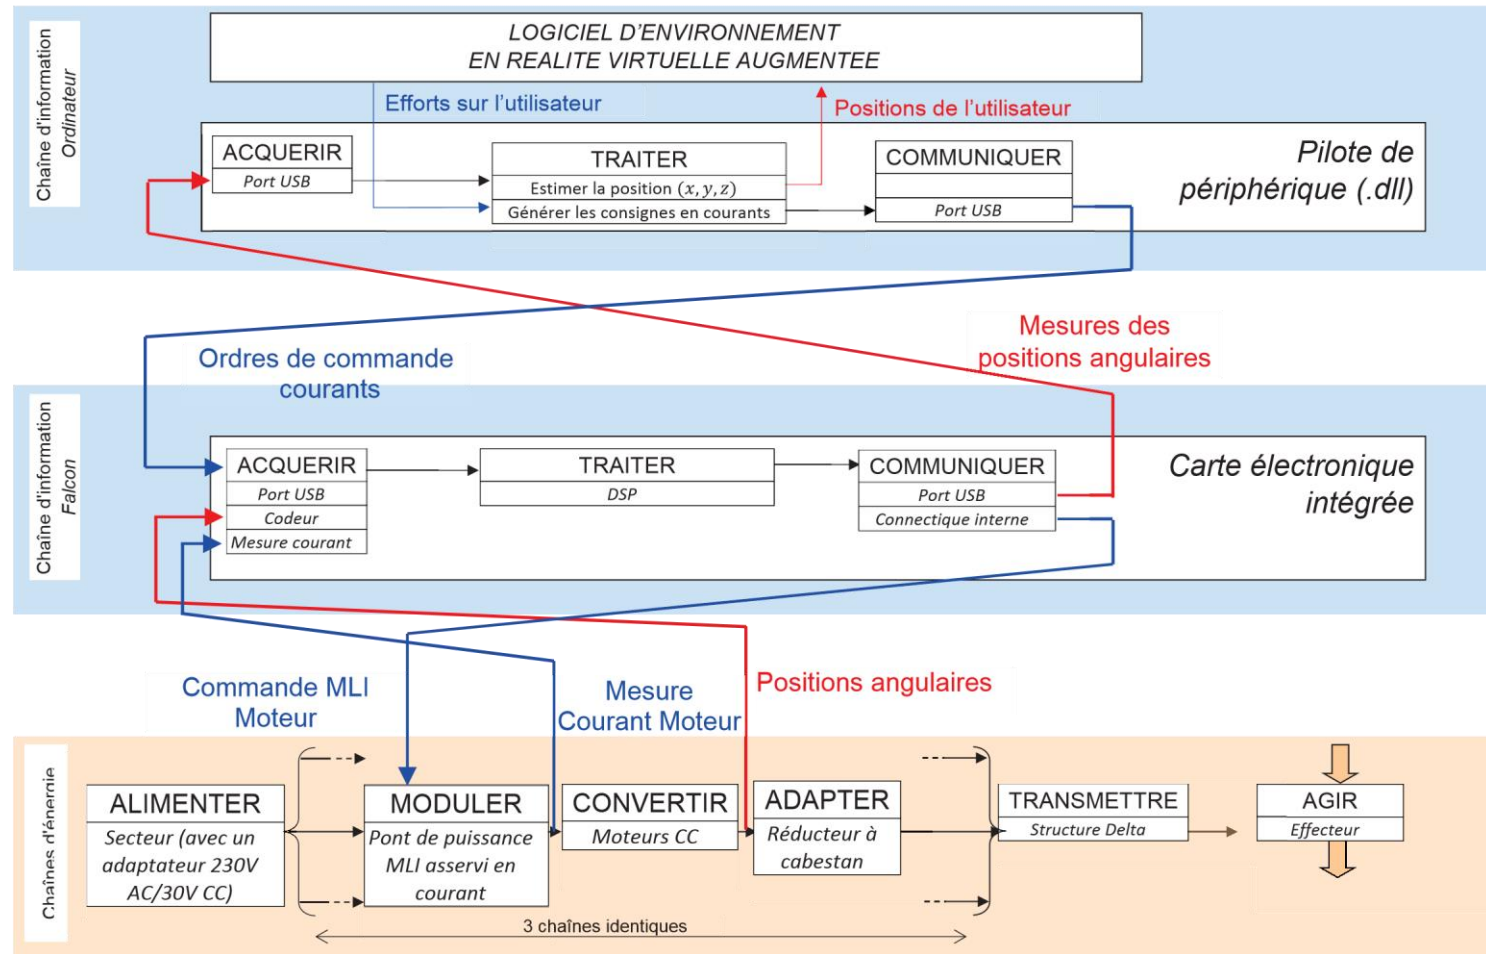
Chaîne d'information
Ordinateur

LOGICIEL D'ENVIRONNEMENT
EN REALITE VIRTUELLE AUGMENTEE

Efforts sur l'utilisateur

Positions de l'utilisateur

ACQUERIR
Port USB

TRAITER
Estimer la position $(x, y, z)$
Générer les consignes en courants

COMMUNIQUER
Port USB

Pilote de périphérique (.dll)

Mesures des positions angulaires

Ordres de commande courants

Chaîne d'information
Falcon

ACQUERIR
Port USB
Codeur
Mesure courant

TRAITER
DSP

COMMUNIQUER
Port USB
Connectique interne

Carte électronique intégrée

Commande MLI Moteur

Mesure Courant Moteur

Positions angulaires

Chaînes d'énergie

ALIMENTER
Secteur (avec un adaptateur 230V AC/30V CC)

MODULER
Pont de puissance MLI asservi en courant

CONVERTIR
Moteurs CC

ADAPTER
Réducteur à cabestan

TRANSMETTRE
Structure Delta

AGIR
Effecteur

3 chaînes identiques